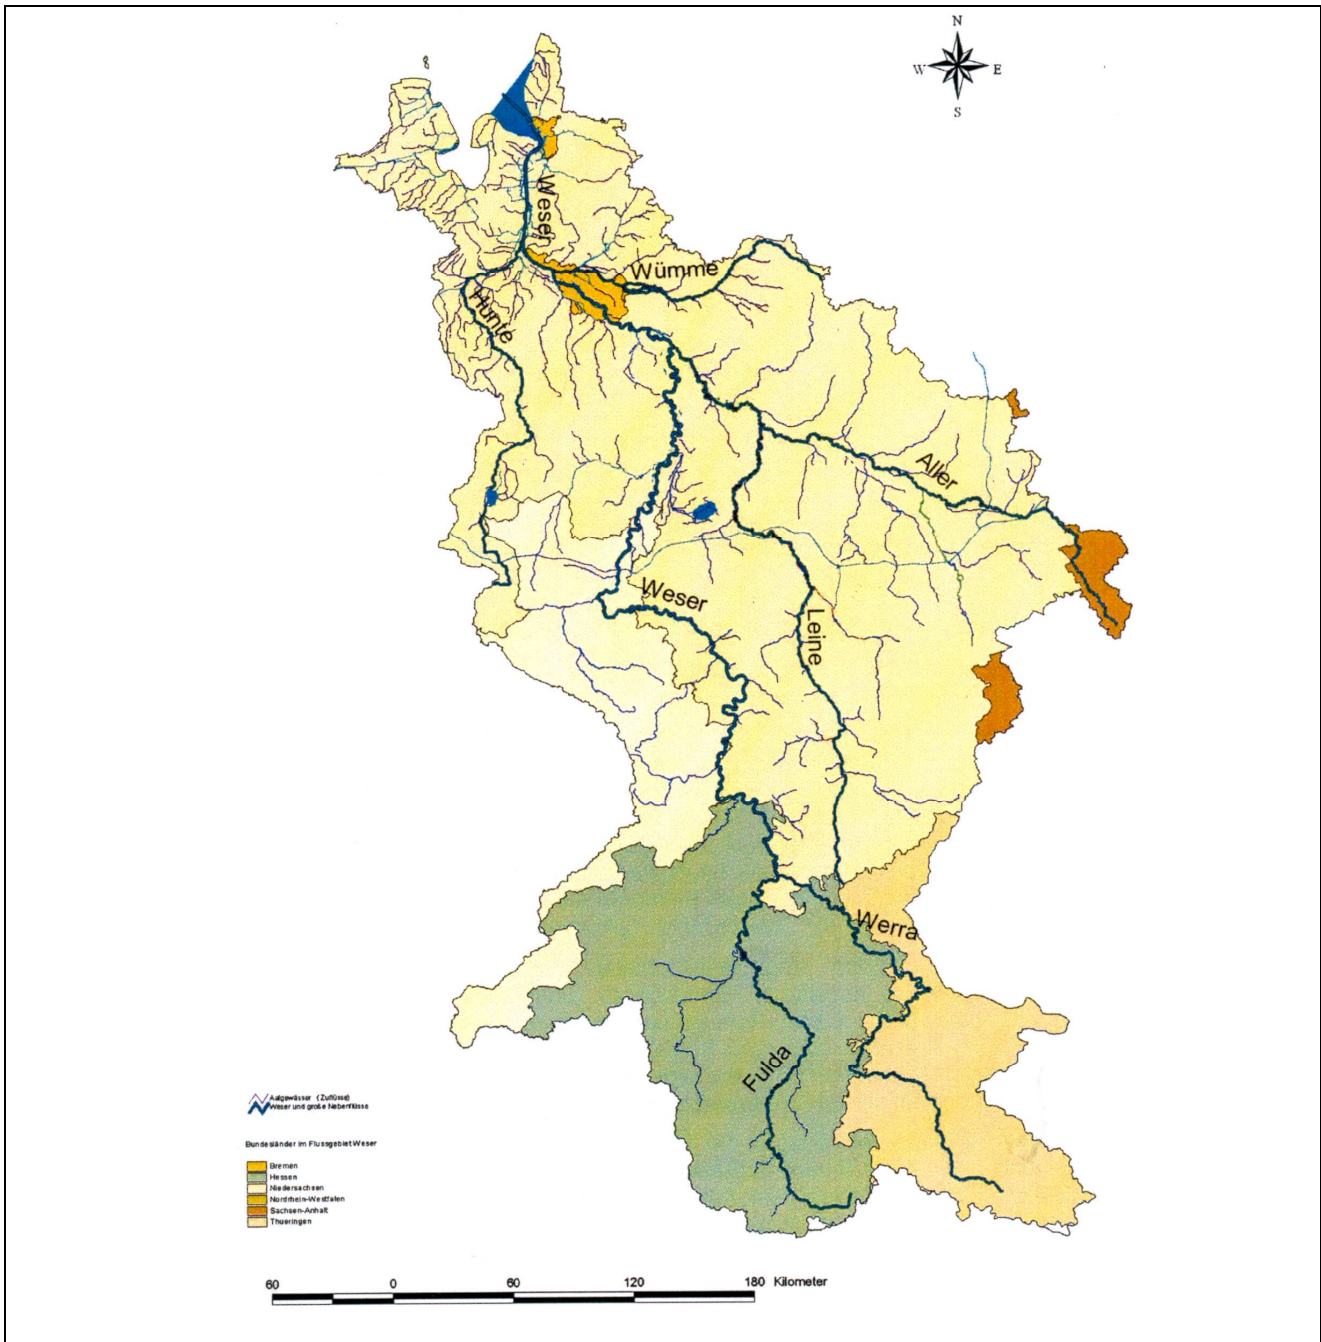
N
W E
S

Weser
Wümme
Hunte
Aller
Weser
Leine
Werra
Fulda

Auegewässer (Zuflüsse)
Weser und große Nebenflüsse

Bundesländer im Flussgebiet Weser

Bremen
Hessen
Niedersachsen
Nordrhein-Westfalen
Sachsen-Anhalt
Thueringen

60 0 60 120 180 Kilometer